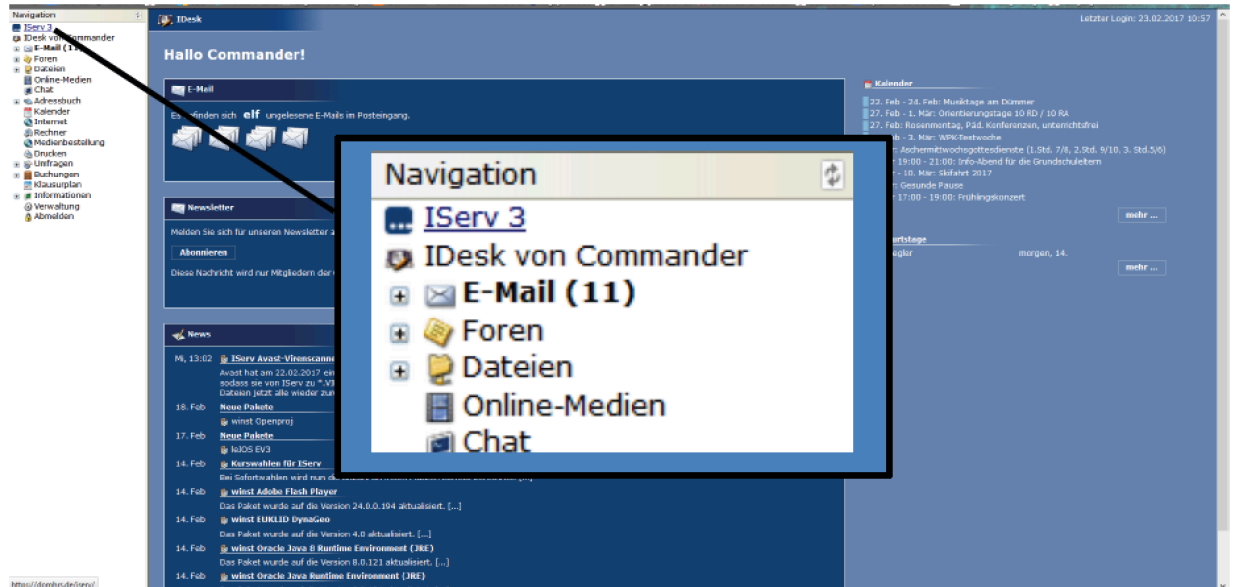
Navigation
IServ 3
IDesk von Commander
E-Mail (11)
Foren
Dateien
Online-Medien
Chat
Adressbuch
Kalender
Internet
Rechner
Medienbestellung
Drucken
Umfragen
Buchungen
Klausurplan
Informationen
Verwaltung
Abmelden

IDesk
Letzter Login: 23.02.2017 10:57

Hallo Commander!

E-Mail
Es befinden sich elf ungelesene E-Mails im Posteingang.

Newsletter
Melden Sie sich für unseren Newsletter a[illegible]
Abonnieren
Diese Nachricht wird nur Mitgliedern der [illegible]

News
Mi, 13:02 IServ Avast-Virenscanne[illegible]
Avast hat am 22.02.2017 ein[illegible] sodass sie von IServ zu ".VI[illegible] Dateien jetzt alle wieder zur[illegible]
18. Feb Neue Pakete
winst Openproj
17. Feb Neue Pakete
leJOS EV3
14. Feb Kurswahlen für IServ
Bei Sofortwahlen wird nun d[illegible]
14. Feb winst Adobe Flash Player
Das Paket wurde auf die Version 24.0.0.194 aktualisiert. [...]
14. Feb winst EUKLID DynaGeo
Das Paket wurde auf die Version 4.0 aktualisiert. [...]
14. Feb winst Oracle Java 8 Runtime Environment (JRE)
Das Paket wurde auf die Version 8.0.121 aktualisiert. [...]
14. Feb winst Oracle Java Runtime Environment (JRE)

Kalender
22. Feb - 24. Feb: Musiktage am Dümmer
27. Feb - 1. Mär: Orientierungstage 10 RD / 10 RA
27. Feb: Rosenmontag, Päd. Konferenzen, unterrichtsfrei
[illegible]b - 3. Mär: WPK-Testwoche
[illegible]: Aschermittwochsgottesdienste (1.Std. 7/8, 2.Std. 9/10, 3. Std.5/6)
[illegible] 19:00 - 21:00: Info-Abend für die Grundschuleltern
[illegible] - 10. Mär: Skifahrt 2017
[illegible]: Gesunde Pause
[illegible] 17:00 - 19:00: Frühlingskonzert
mehr ...
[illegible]rtstage
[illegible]gler morgen, 14.
mehr ...

Navigation
IServ 3
IDesk von Commander
E-Mail (11)
Foren
Dateien
Online-Medien
Chat

https://domhrs.de/iserv/